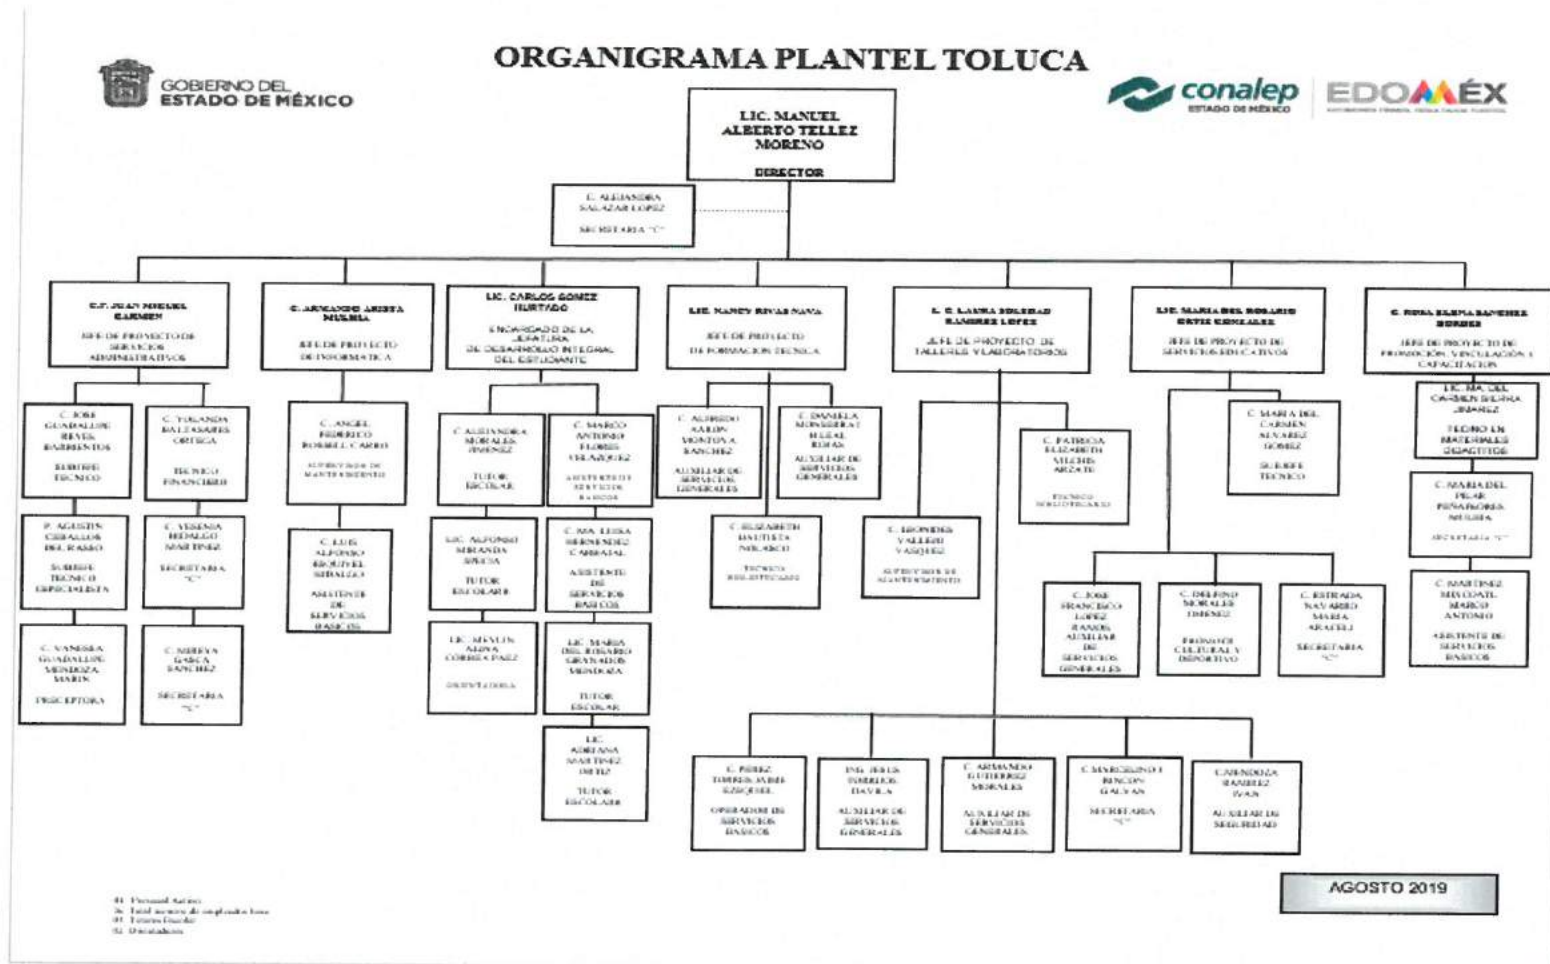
ORGANIGRAMA PLANTEL TOLUCA

GOBIERNO DEL ESTADO DE MÉXICO

conalep ESTADO DE MÉXICO

EDOMÉX

LIC. MANUEL ALBERTO TELLEZ MORENO
DIRECTOR

C. ALEJANDRA SALAZAR LOPEZ
SECRETARIA "C"

C.P. JUAN MIGUEL CARMEN
JEFE DE PROYECTO DE SERVICIOS ADMINISTRATIVOS

C. ARMANDO ARISTA MUKHIA
JEFE DE PROYECTO DE INFORMATICA

LIC. CARLOS GOMEZ HURTADO
ENCARGADO DE LA JEFATURA DE DESARROLLO INTEGRAL DEL ESTUDIANTE

LIC. NANCY RIVAS NAVA
JEFE DE PROYECTO DE FORMACION TECNICA

L. C. LAURA SOLEDAD RAMIREZ LOPEZ
JEFE DE PROYECTO DE TALLERES Y LABORATORIOS

LIC. MARIA DEL ROSARIO ORTIZ GONZALEZ
JEFE DE PROYECTO DE SERVICIOS EDUCATIVOS

C. ROSA ELENA SANCHEZ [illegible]
JEFE DE PROYECTO DE PROMOCIÓN, VINCULACIÓN Y CAPACITACION

C. JOSE GUADALUPE REYES BARRIENTOS
SUBJEFE TECNICO

C. YOLANDA BALTAZARES ORTEGA
TECNICO FINANCIERO

P. AGUSTIN CEBALLOS DEL RAMO
SUBJEFE TECNICO ESPECIALISTA

C. YESENIA HIDALGO MARTINEZ
SECRETARIA "C"

C. VANESSA GUADALUPE MENDOZA MARIN
PRECEPTORA

C. MIREYA GARCIA SANCHEZ
SECRETARIA "C"

C. ANGEL FEDERICO ROBLES CARRO
SUPERVISOR DE MANTENIMIENTO

C. LUIS ALFONSO BECERRIL HIDALGO
ASISTENTE DE SERVICIOS BASICOS

C. ALEJANDRA MORALES JIMENEZ
TUTOR ESCOLAR

C. MARCO ANTONIO FLORES VELAZQUEZ
ASISTENTE DE SERVICIOS BASICOS

LIC. ALFONSO MIRANDA ARCIA
TUTOR ESCOLAR

C. MA. LUISA HERNANDEZ CARBAJAL
ASISTENTE DE SERVICIOS BASICOS

LIC. MEYLIN ALINA CORREA PAEZ
ORIENTADORA

LIC. MARIA DEL ROSARIO GRANADOS MENDOZA
TUTOR ESCOLAR

LIC. ADRIANA MARTINEZ ORTIZ
TUTOR ESCOLAR

C. ALFREDO AARON MONTOYA SANCHEZ
AUXILIAR DE SERVICIOS GENERALES

C. DANIELA MONSERRAT LEGAL ROJAS
AUXILIAR DE SERVICIOS GENERALES

C. ELIZABETH BAUTISTA MERCADO
TECNICO BIBLIOTECARIO

C. LEONIDES VALLEJO VASQUEZ
SUPERVISOR DE MANTENIMIENTO

C. PATRICIA ELIZABETH VILCHIS ARZATE
TECNICO BIBLIOTECARIO

C. MARIA DEL CARMEN ALVAREZ GOMEZ
SUBJEFE TECNICO

C. JOSE FRANCISCO LOPEZ RAMOS
AUXILIAR DE SERVICIOS GENERALES

C. DELFINO MORALES JIMENEZ
PROMOTOR CULTURAL Y DEPORTIVO

C. ESTRADA NAVARRO MARIA ARACELI
SECRETARIA "C"

LIC. MA. DEL CARMEN SIERRA JUAREZ
TECNICO EN MATERIALES DIDACTICOS

C. MARIA DEL PILAR PEÑALOZA MUKHIA
SECRETARIA "C"

C. MARTINEZ MIXCOATL MARCO ANTONIO
ASISTENTE DE SERVICIOS BASICOS

C. PEREZ TORRES JAIME EZEQUIEL
OPERADOR DE SERVICIOS BASICOS

ING. JESUS IMBERLOS DAVILA
AUXILIAR DE SERVICIOS GENERALES

C. ARMANDO GUTIERREZ MORALES
AUXILIAR DE SERVICIOS GENERALES

C. MARCELINO RINCON GALVAN
SECRETARIA "C"

C. MENDOZA RAMIREZ IVAN
AUXILIAR DE SEGURIDAD

AGOSTO 2019

41 Personal Activo
36 Total número de empleados base
01 Totales Honorarios
52 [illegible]